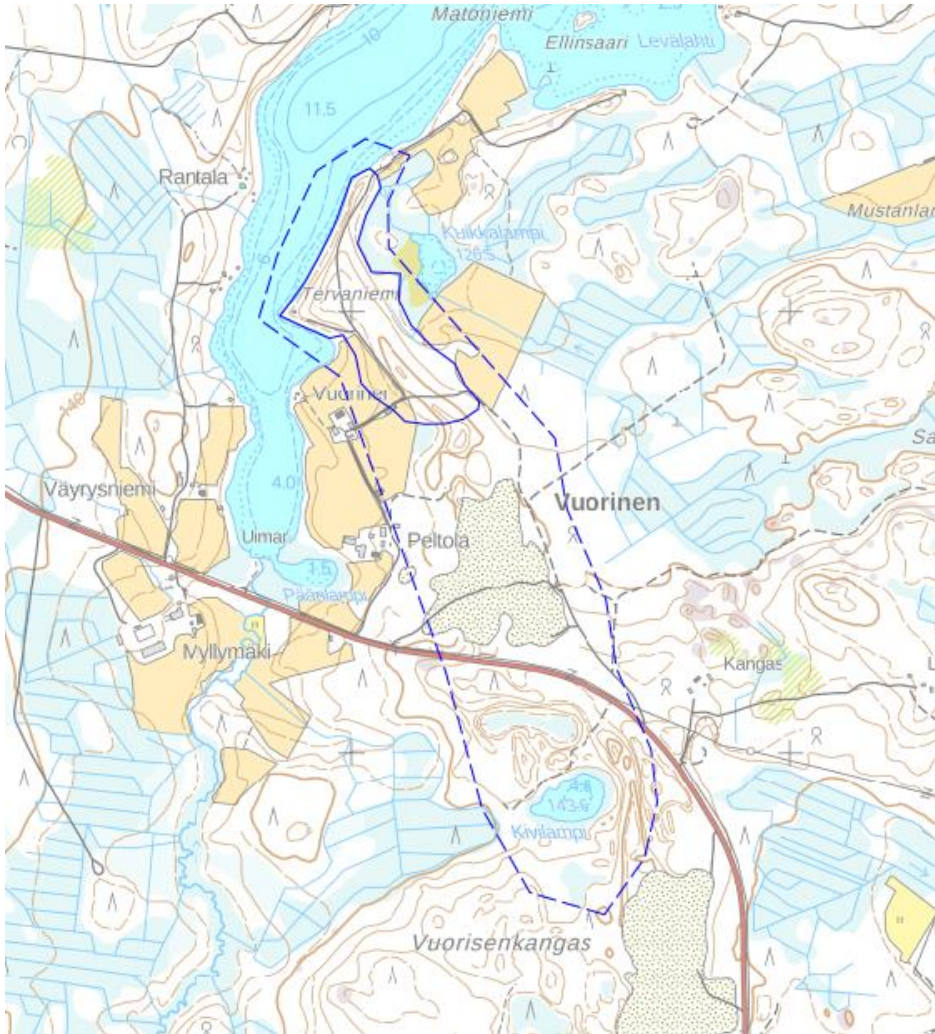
Matoniemi
Ellinsaari
Levälahti
10
11.5
Rantala
Mustanlah
Kukkalampi
126.5
Tervaniemi
Vuorinen
140
Väyrysniemi
4.0
Uimar
Vuorinen
Peltola
1.5
Päälampi
Myllymäki
Kangas
4.8
143.6
Kivilampi
Vuorisenkangas